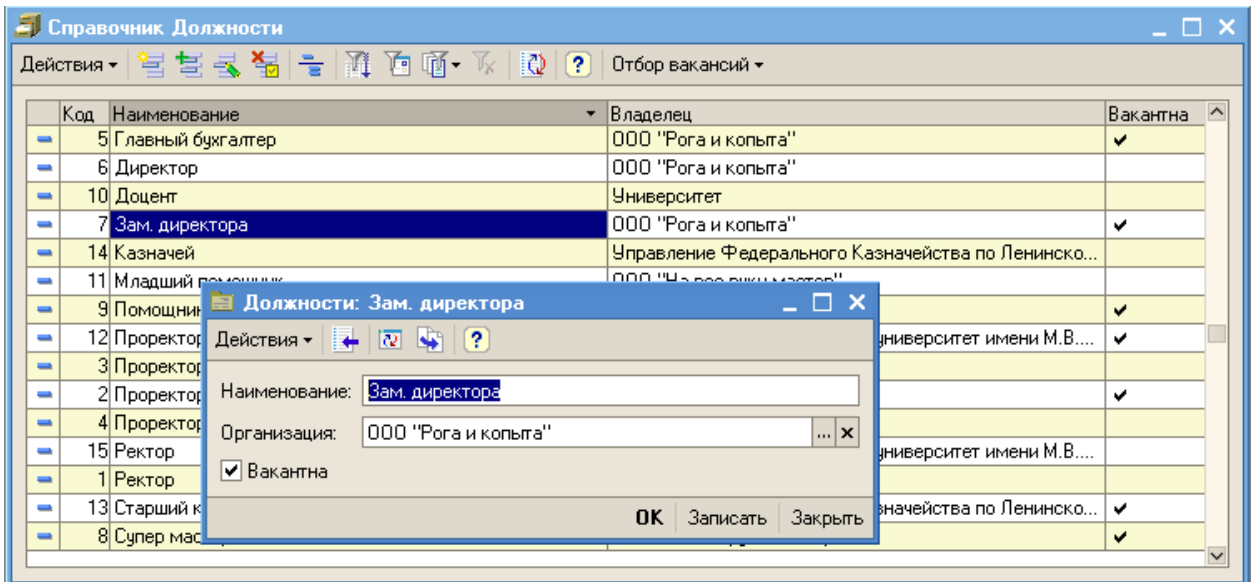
Справочник Должности

Действия ▾ Отбор вакансий ▾

| | Код | Наименование | Владелец | Вакантна |
|---|---|---|---|---|
| | 5 | Главный бухгалтер | ООО "Рога и копыта" | ✔ |
| | 6 | Директор | ООО "Рога и копыта" | |
| | 10 | Доцент | Университет | |
| | 7 | Зам. директора | ООО "Рога и копыта" | ✔ |
| | 14 | Казначей | Управление Федерального Казначейства по Ленинско... | |
| | 11 | Младший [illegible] | ООО "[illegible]" | |
| | 9 | Помощни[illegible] | | ✔ |
| | 12 | Проректор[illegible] | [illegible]университет имени М.В.... | ✔ |
| | 3 | Проректор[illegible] | | |
| | 2 | Проректор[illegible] | | ✔ |
| | 4 | Проректор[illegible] | | |
| | 15 | Ректор | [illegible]университет имени М.В.... | |
| | 1 | Ректор | | |
| | 13 | Старший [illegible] | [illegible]начейства по Ленинско... | ✔ |
| | 8 | Супер мас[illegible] | | ✔ |

Должности: Зам. директора

Действия ▾

Наименование: Зам. директора

Организация: ООО "Рога и копыта" ... ✕

✔ Вакантна

OK Записать Закрыть